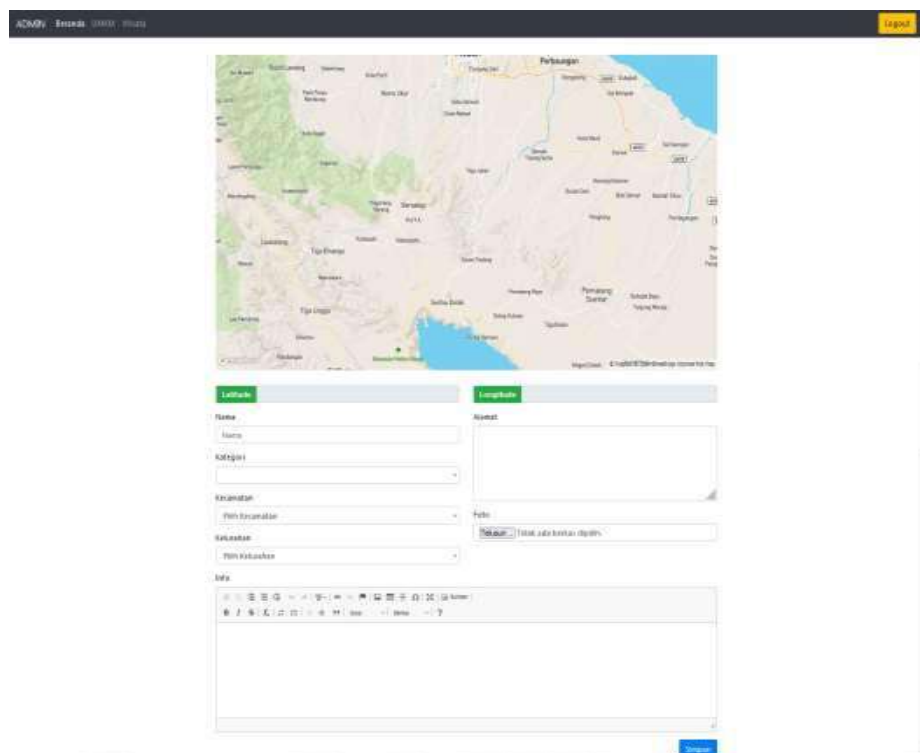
ADMIN Beranda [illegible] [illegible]

Logout

Perbaungan

Tiga Binanga

Tiga Lingga

Pematang Siantar

Latitude

Longitude

Nama

Nama

Alamat

Kategori

Kecamatan

Pilih Kecamatan

Foto

Telusuri... Tidak ada berkas dipilih.

Kelurahan

Pilih Kelurahan

Info

Simpan